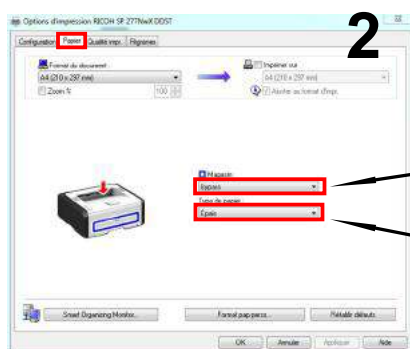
Options d'impression RICOH SP 277NwX DDST

2

Configuration Papier Qualité impr. Filigranes

Format du document
A4 (210 x 297 mm)
Zoom %
100

Imprimer sur
A4 (210 x 297 mm)
Ajuster au format d'impr.

Magasin
Bypass
Type de papier
Épais

Smart Organizing Monitor...
Format pap.perso...
Rétablir défauts

OK Annuler Appliquer Aide